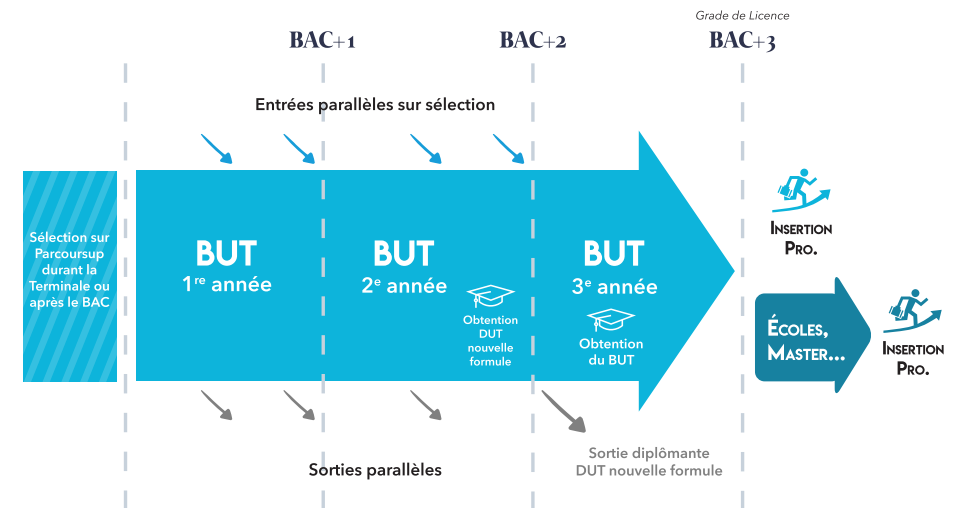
Grade de Licence

BAC+1 BAC+2 BAC+3

Entrées parallèles sur sélection

Sélection sur Parcoursup durant la Terminale ou après le BAC

BUT
1re année

BUT
2e année

Obtention DUT nouvelle formule

BUT
3e année

Obtention du BUT

INSERTION PRO.

ÉCOLES, MASTER...

INSERTION PRO.

Sorties parallèles

Sortie diplômante DUT nouvelle formule